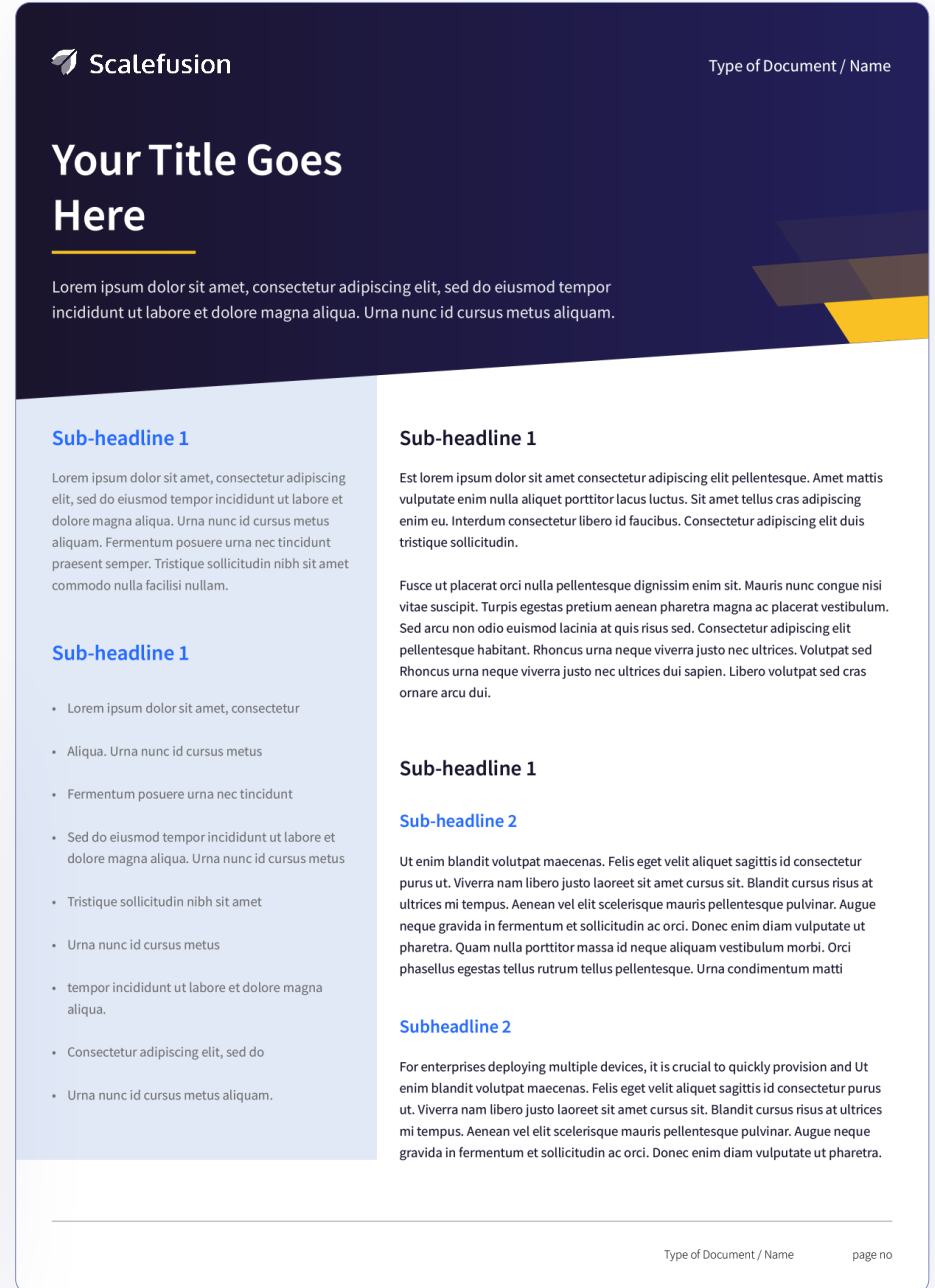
Scalefusion

Type of Document / Name

Your Title Goes Here

Lorem ipsum dolor sit amet, consectetur adipiscing elit, sed do eiusmod tempor incididunt ut labore et dolore magna aliqua. Urna nunc id cursus metus aliquam.

Sub-headline 1

Lorem ipsum dolor sit amet, consectetur adipiscing elit, sed do eiusmod tempor incididunt ut labore et dolore magna aliqua. Urna nunc id cursus metus aliquam. Fermentum posuere urna nec tincidunt praesent semper. Tristique sollicitudin nibh sit amet commodo nulla facilisi nullam.

Sub-headline 1

- Lorem ipsum dolor sit amet, consectetur
- Aliqua. Urna nunc id cursus metus
- Fermentum posuere urna nec tincidunt
- Sed do eiusmod tempor incididunt ut labore et dolore magna aliqua. Urna nunc id cursus metus
- Tristique sollicitudin nibh sit amet
- Urna nunc id cursus metus
- tempor incididunt ut labore et dolore magna aliqua.
- Consectetur adipiscing elit, sed do
- Urna nunc id cursus metus aliquam.

Sub-headline 1

Est lorem ipsum dolor sit amet consectetur adipiscing elit pellentesque. Amet mattis vulputate enim nulla aliquet porttitor lacus luctus. Sit amet tellus cras adipiscing enim eu. Interdum consectetur libero id faucibus. Consectetur adipiscing elit duis tristique sollicitudin.

Fusce ut placerat orci nulla pellentesque dignissim enim sit. Mauris nunc congue nisi vitae suscipit. Turpis egestas pretium aenean pharetra magna ac placerat vestibulum. Sed arcu non odio euismod lacinia at quis risus sed. Consectetur adipiscing elit pellentesque habitant. Rhoncus urna neque viverra justo nec ultrices. Volutpat sed Rhoncus urna neque viverra justo nec ultrices dui sapien. Libero volutpat sed cras ornare arcu dui.

Sub-headline 1

Sub-headline 2

Ut enim blandit volutpat maecenas. Felis eget velit aliquet sagittis id consectetur purus ut. Viverra nam libero justo laoreet sit amet cursus sit. Blandit cursus risus at ultrices mi tempus. Aenean vel elit scelerisque mauris pellentesque pulvinar. Augue neque gravida in fermentum et sollicitudin ac orci. Donec enim diam vulputate ut pharetra. Quam nulla porttitor massa id neque aliquam vestibulum morbi. Orci phasellus egestas tellus rutrum tellus pellentesque. Urna condimentum matti

Subheadline 2

For enterprises deploying multiple devices, it is crucial to quickly provision and Ut enim blandit volutpat maecenas. Felis eget velit aliquet sagittis id consectetur purus ut. Viverra nam libero justo laoreet sit amet cursus sit. Blandit cursus risus at ultrices mi tempus. Aenean vel elit scelerisque mauris pellentesque pulvinar. Augue neque gravida in fermentum et sollicitudin ac orci. Donec enim diam vulputate ut pharetra.

Type of Document / Name page no